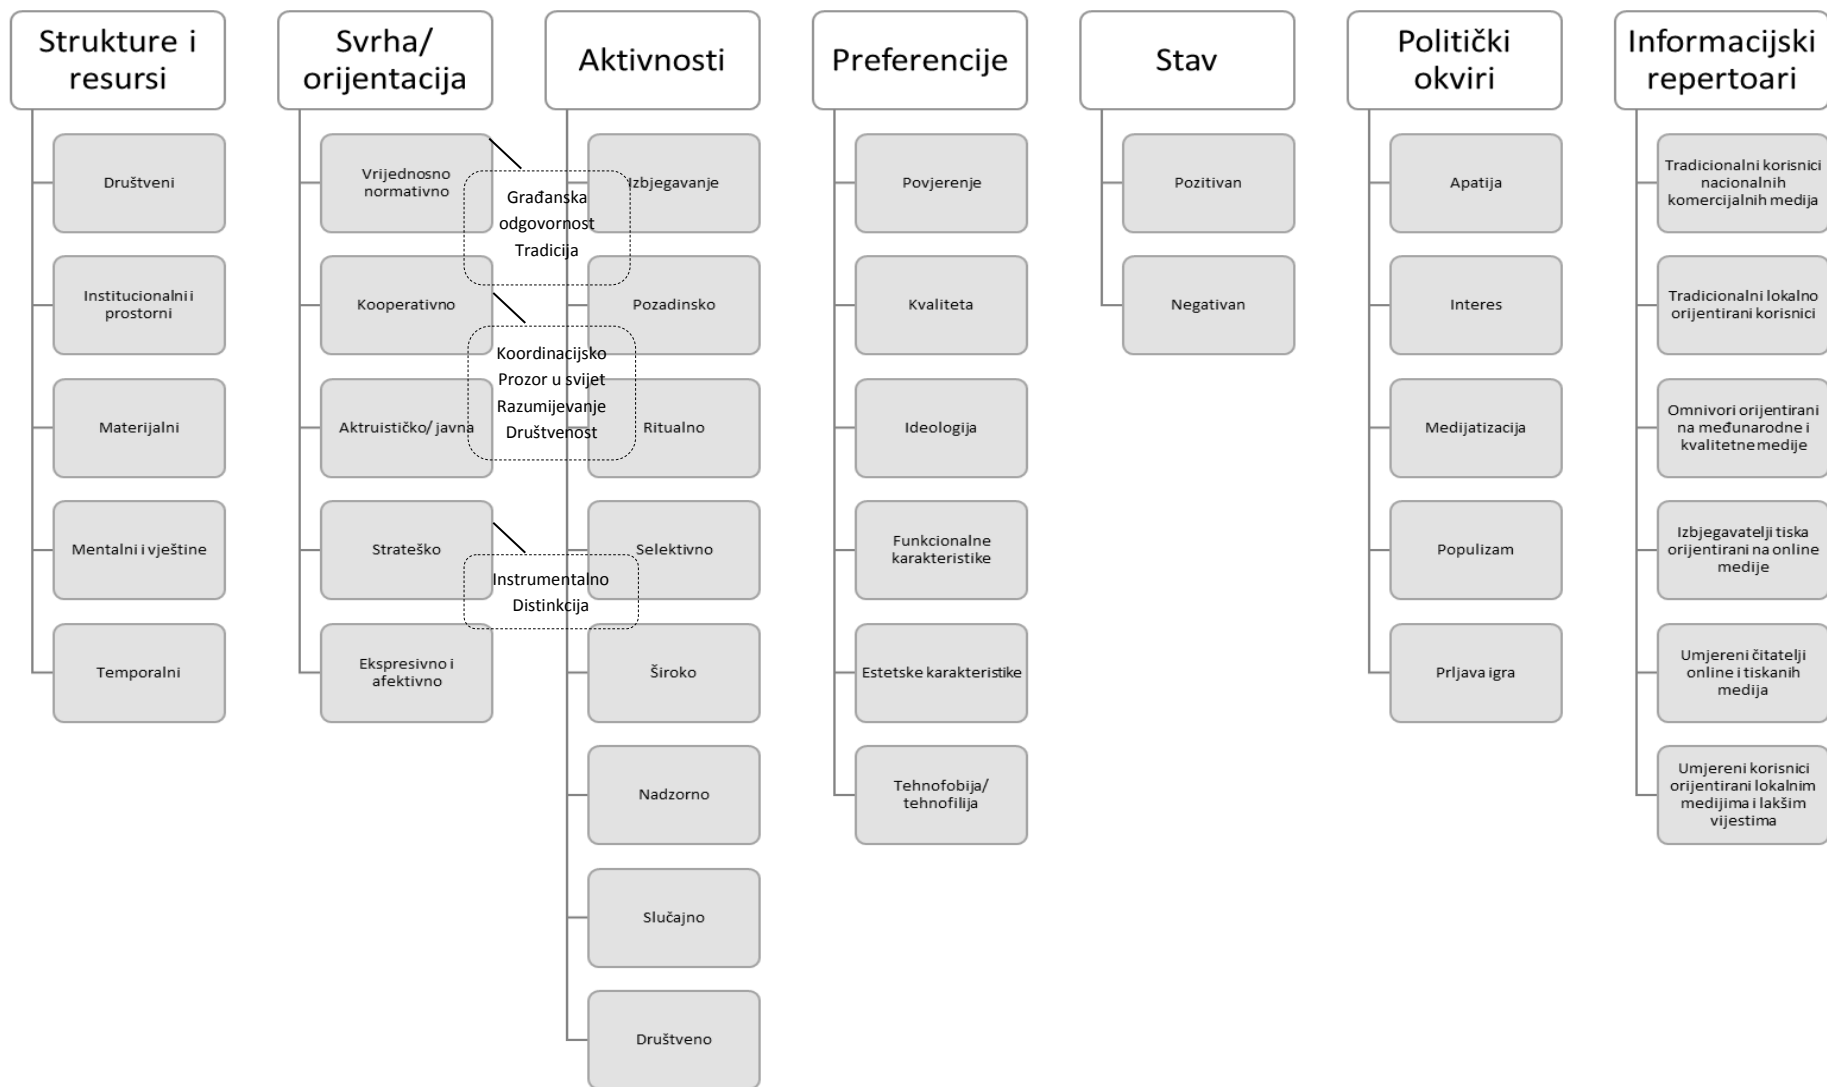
Strukture i resursi

Društveni

Institucionalni i prostorni

Materijalni

Mentalni i vještine

Temporalni

Svrha/ orijentacija

Vrijednosno normativno

Kooperativno

Aktruističko/ javna

Strateško

Ekspresivno i afektivno

Građanska odgovornost
Tradicija

Koordinacijsko
Prozor u svijet
Razumijevanje
Društvenost

Instrumentalno
Distinkcija

Aktivnosti

Izbjegavanje

Pozadinsko

Ritualno

Selektivno

Široko

Nadzorno

Slučajno

Društveno

Preferencije

Povjerenje

Kvaliteta

Ideologija

Funkcionalne karakteristike

Estetske karakteristike

Tehnofobija/ tehnofilija

Stav

Pozitivan

Negativan

Politički okviri

Apatija

Interes

Medijatizacija

Populizam

Prljava igra

Informacijski repertoari

Tradicionalni korisnici nacionalnih komercijalnih medija

Tradicionalni lokalno orijentirani korisnici

Omnivori orijentirani na međunarodne i kvalitetne medije

Izbjegavatelji tiska orijentirani na online medije

Umjereni čitatelji online i tiskanih medija

Umjereni korisnici orijentirani lokalnim medijima i lakšim vijestima